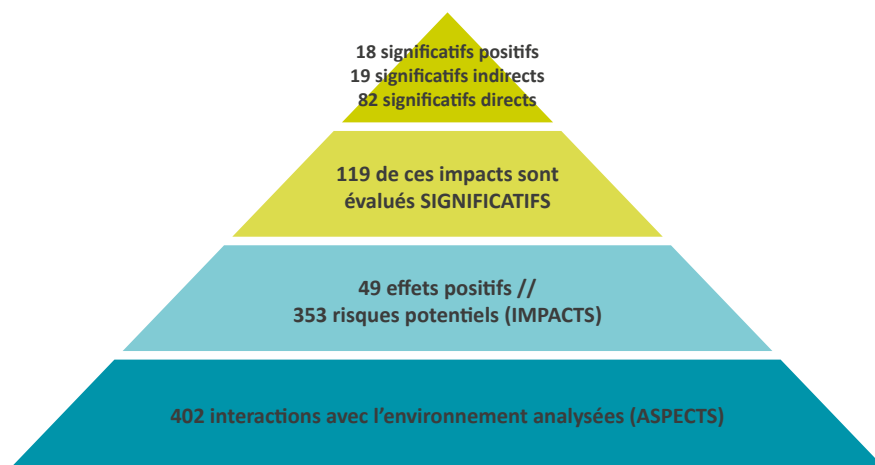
18 significatifs positifs
19 significatifs indirects
82 significatifs directs

119 de ces impacts sont évalués SIGNIFICATIFS

49 effets positifs //
353 risques potentiels (IMPACTS)

402 interactions avec l'environnement analysées (ASPECTS)